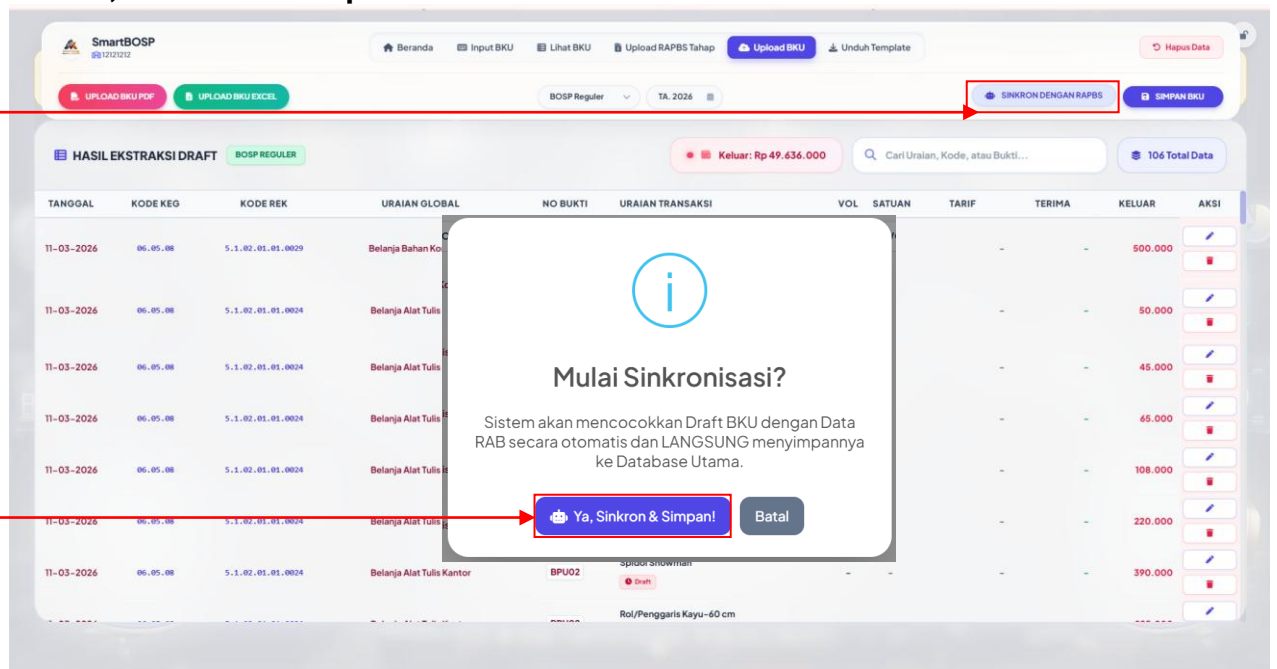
SmartBOSP
12121212

Beranda
Input BKU
Lihat BKU
Upload RAPBS Tahap
Upload BKU
Unduh Template

Hapus Data

UPLOAD BKU PDF
UPLOAD BKU EXCEL

BOSP Reguler
TA. 2026

SINKRON DENGAN RAPBS
SIMPAN BKU

HASIL EKSTRAKSI DRAFT
BOSP REGULER

Keluar: Rp 49.636.000

Cari Uraian, Kode, atau Bukti...

106 Total Data

| TANGGAL | KODE KEG | KODE REK | URAIAN GLOBAL | NO BUKTI | URAIAN TRANSAKSI | VOL | SATUAN | TARIF | TERIMA | KELUAR | AKSI |
|---|---|---|---|---|---|---|---|---|---|---|---|
| 11-03-2026 | 06.05.08 | 5.1.02.01.01.0029 | Belanja Bahan Ko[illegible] | | | | | - | - | 500.000 | |
| 11-03-2026 | 06.05.08 | 5.1.02.01.01.0024 | Belanja Alat Tulis | | | | | - | - | 50.000 | |
| 11-03-2026 | 06.05.08 | 5.1.02.01.01.0024 | Belanja Alat Tulis | | | | | - | - | 45.000 | |
| 11-03-2026 | 06.05.08 | 5.1.02.01.01.0024 | Belanja Alat Tulis | | | | | - | - | 65.000 | |
| 11-03-2026 | 06.05.08 | 5.1.02.01.01.0024 | Belanja Alat Tulis | | | | | - | - | 108.000 | |
| 11-03-2026 | 06.05.08 | 5.1.02.01.01.0024 | Belanja Alat Tulis | | | | | - | - | 220.000 | |
| 11-03-2026 | 06.05.08 | 5.1.02.01.01.0024 | Belanja Alat Tulis Kantor | BPU02 | Spidol Snowman Draft | - | - | - | - | 390.000 | |
| | | | | | Rol/Penggaris Kayu-60 cm | | | | | | |

i

Mulai Sinkronisasi?

Sistem akan mencocokkan Draft BKU dengan Data RAB secara otomatis dan LANGSUNG menyimpannya ke Database Utama.

Ya, Sinkron & Simpan!
Batal